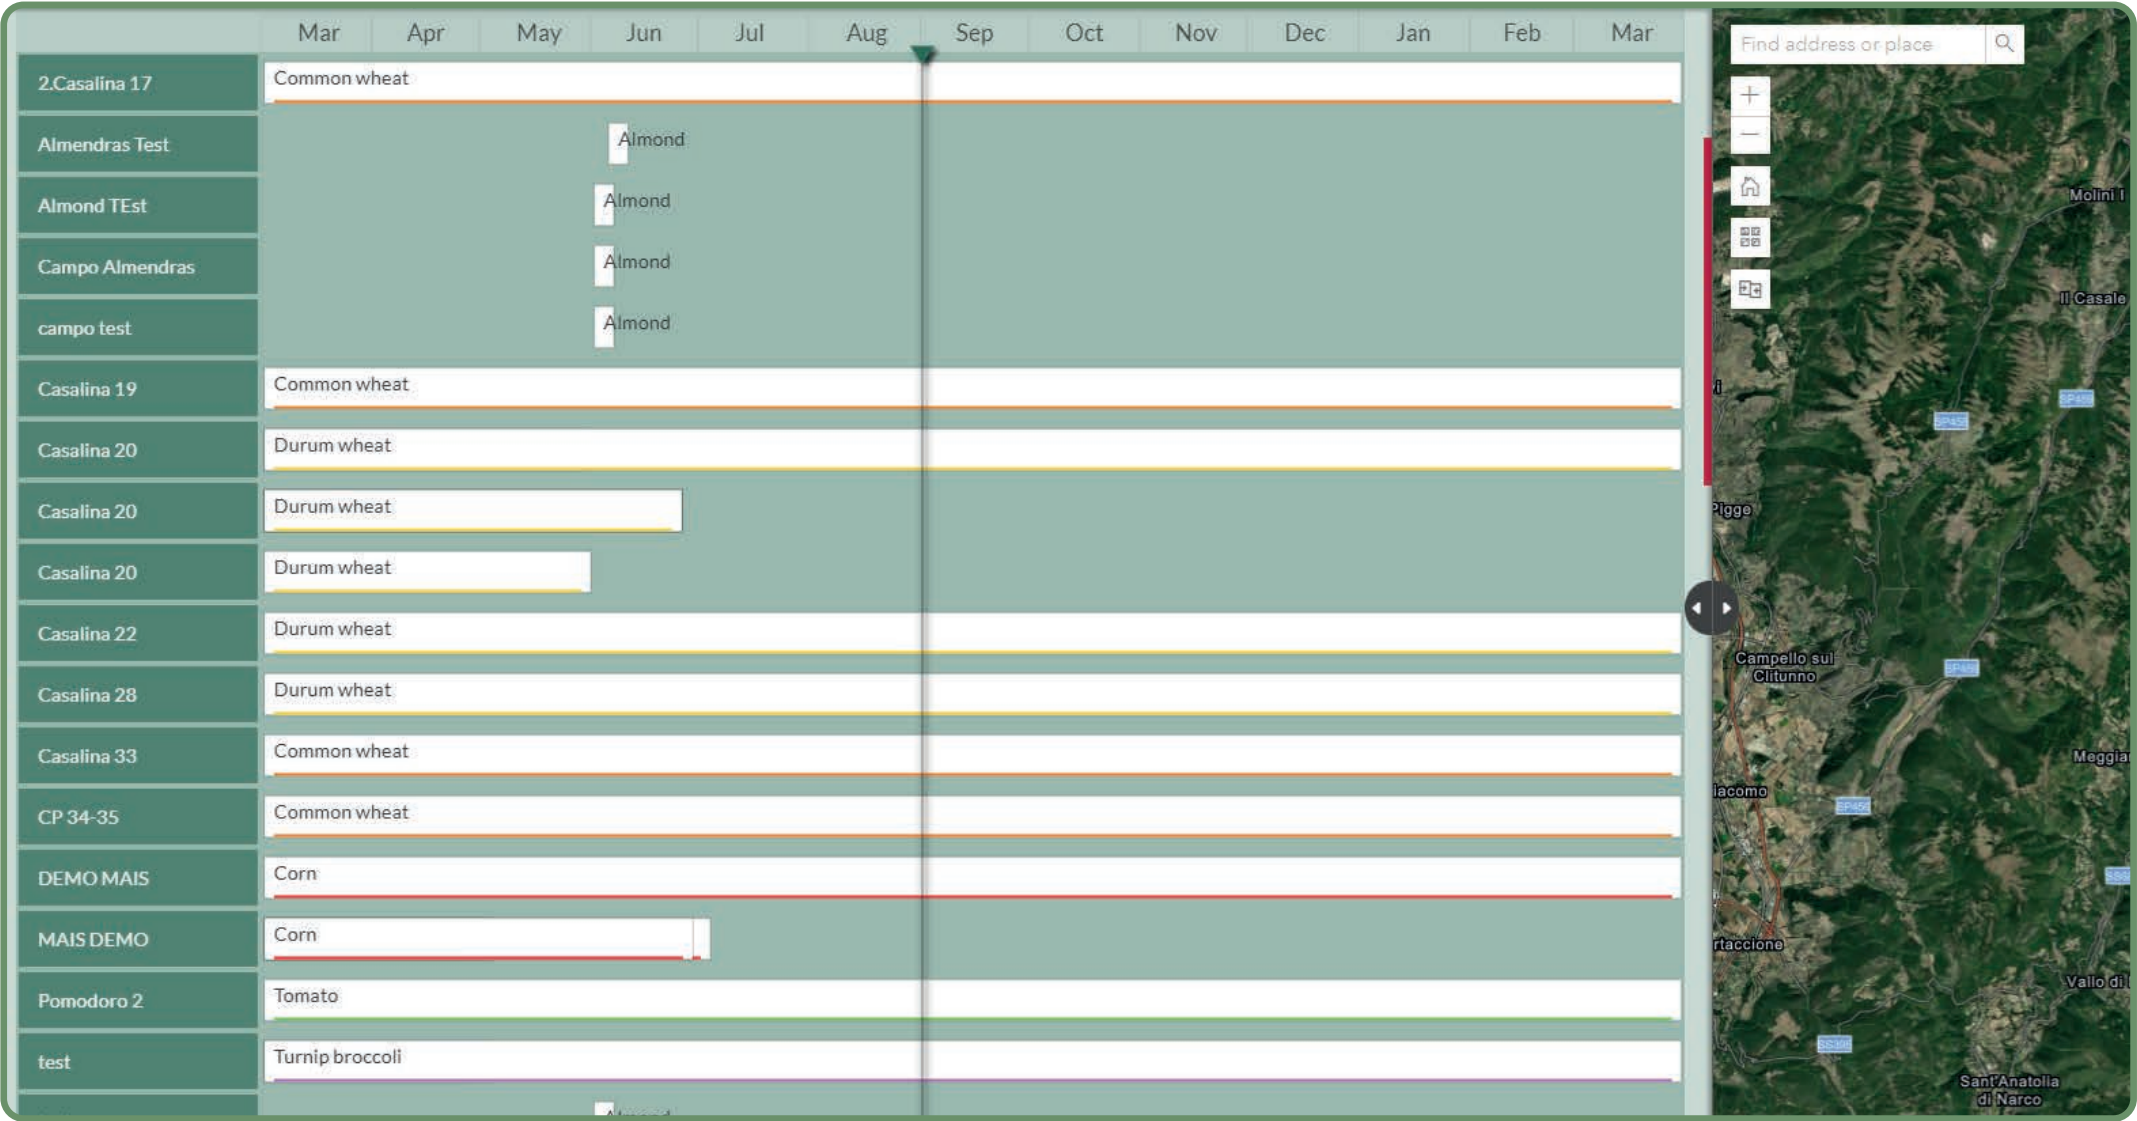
| | Mar | Apr | May | Jun | Jul | Aug | Sep | Oct | Nov | Dec | Jan | Feb | Mar |
|---|---|---|---|---|---|---|---|---|---|---|---|---|---|

2.Casalina 17 — Common wheat
Almendras Test — Almond
Almond TEst — Almond
Campo Almendras — Almond
campo test — Almond
Casalina 19 — Common wheat
Casalina 20 — Durum wheat
Casalina 20 — Durum wheat
Casalina 20 — Durum wheat
Casalina 22 — Durum wheat
Casalina 28 — Durum wheat
Casalina 33 — Common wheat
CP 34-35 — Common wheat
DEMO MAIS — Corn
MAIS DEMO — Corn
Pomodoro 2 — Tomato
test — Turnip broccoli
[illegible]

Find address or place

Molini I
Il Casale
Pigge
Campello sul Clitunno
Meggia
iacomo
rtaccione
Vallo di
Sant'Anatolia di Narco